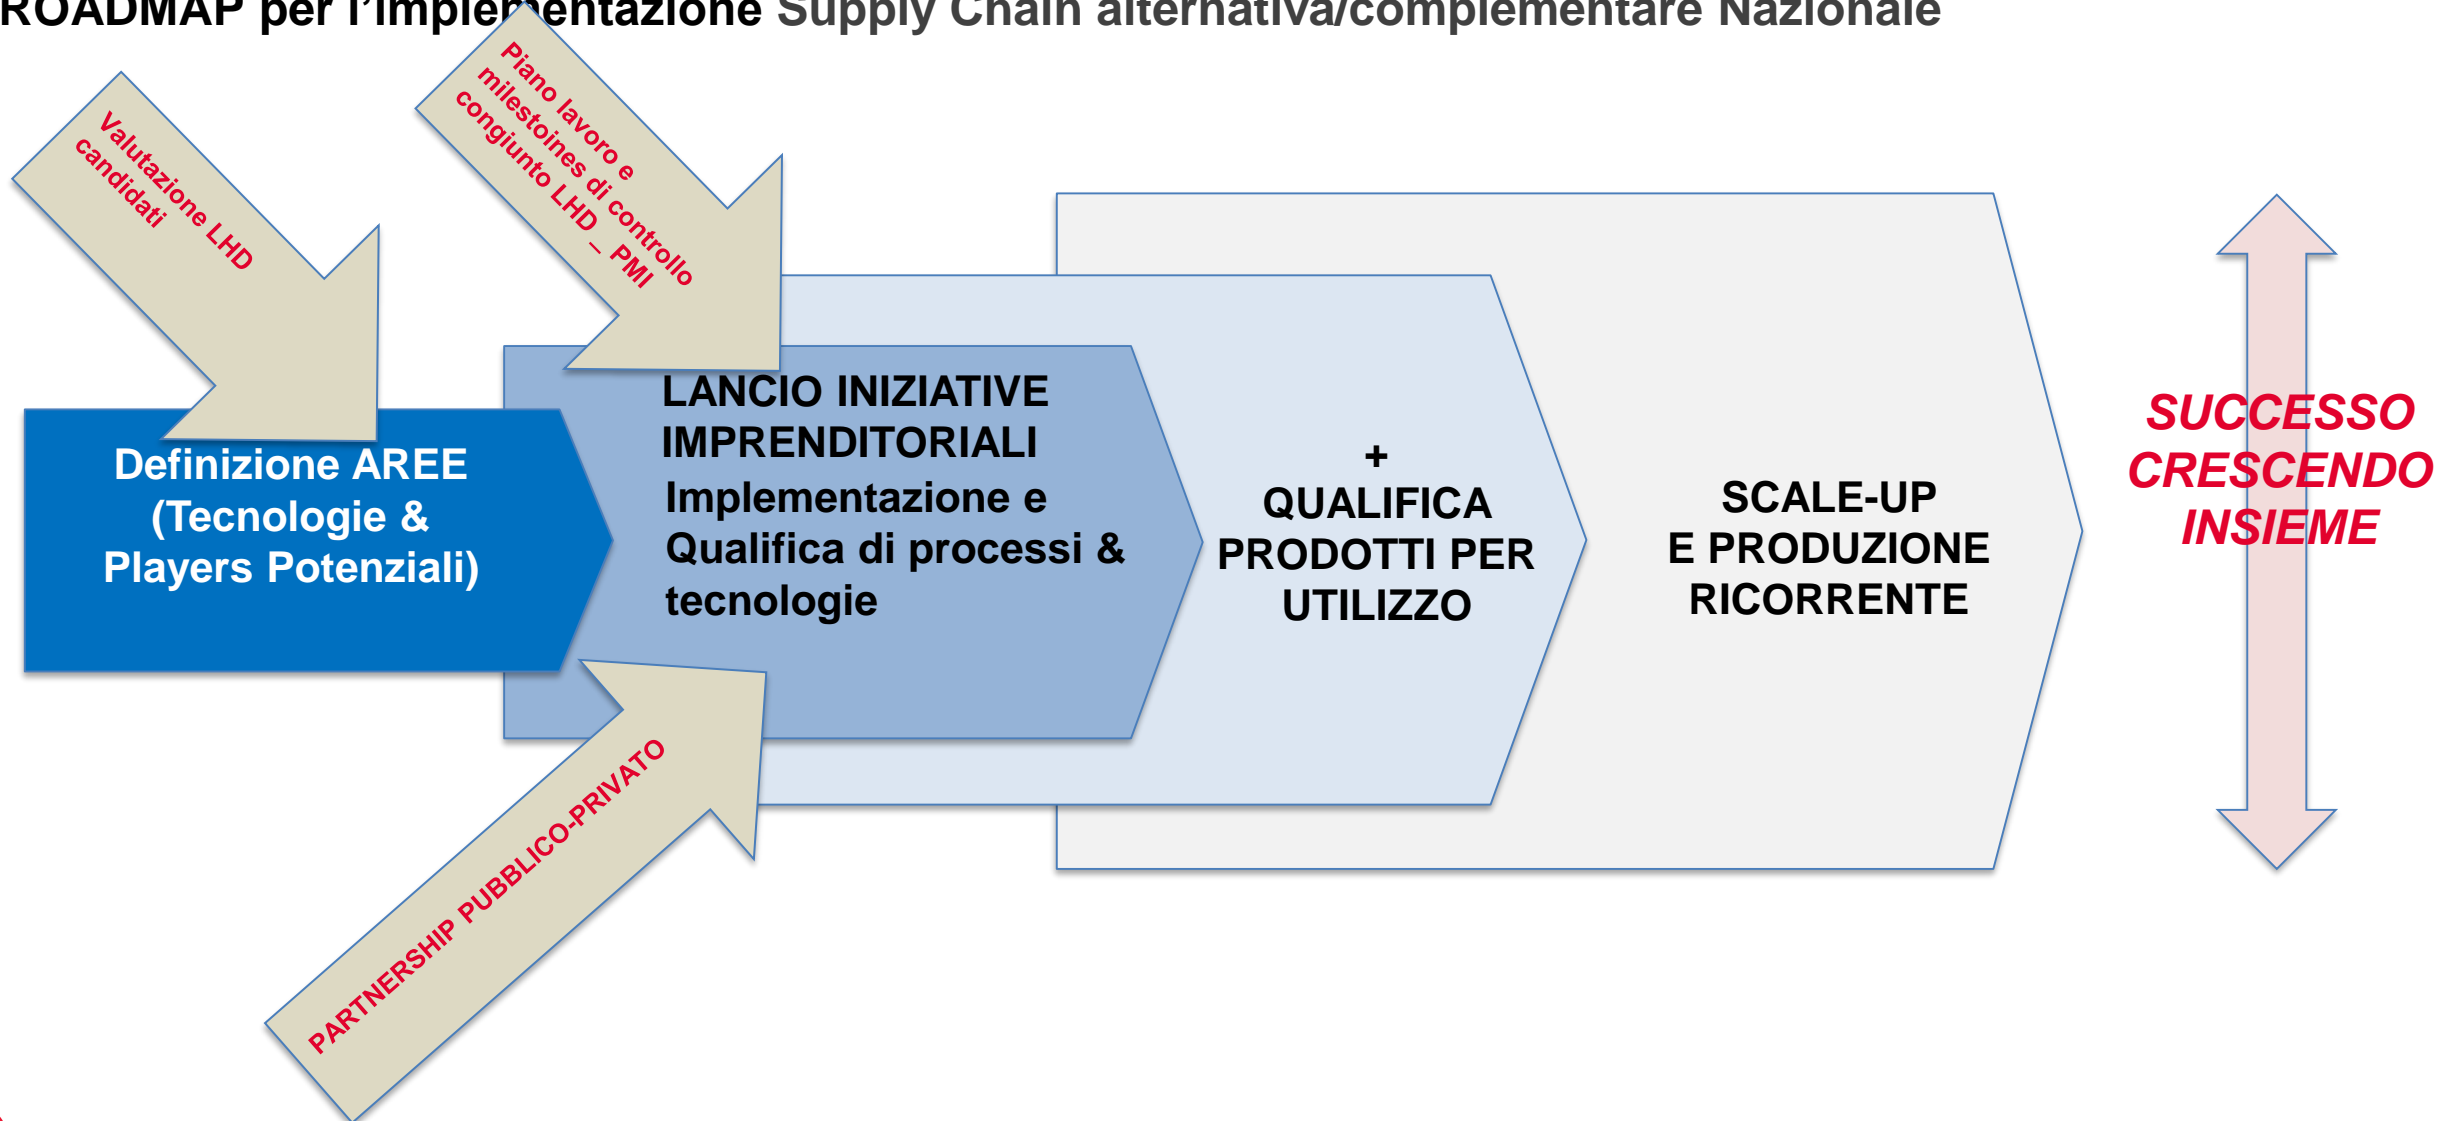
ROADMAP per l'implementazione Supply Chain alternativa/complementare Nazionale

Valutazione LHD candidati

Piano lavoro e milestoines di controllo congiunto LHD – PMI

Definizione AREE (Tecnologie & Players Potenziali)

LANCIO INIZIATIVE IMPRENDITORIALI
Implementazione e Qualifica di processi & tecnologie

+ QUALIFICA PRODOTTI PER UTILIZZO

SCALE-UP E PRODUZIONE RICORRENTE

SUCCESSO CRESCENDO INSIEME

PARTNERSHIP PUBBLICO-PRIVATO